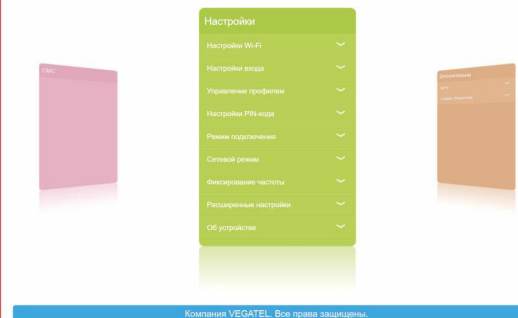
СМС

Настройки

Настройки Wi-Fi

Настройки входа

Управление профилем

Настройки PIN-кода

Режим подключения

Сетевой режим

Фиксирование частоты

Расширенные настройки

Об устройстве

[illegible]

Компания VEGATEL. Все права защищены.